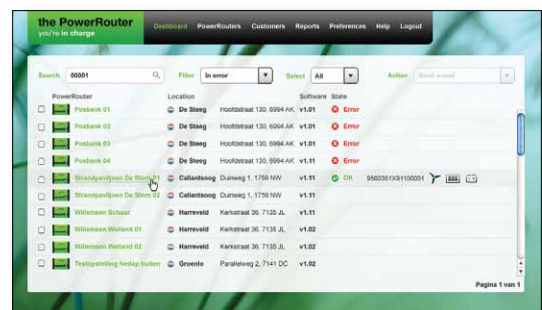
the PowerRouter
you're in charge

Dashboard PowerRouters Customers Reports Preferences Help Logout

Search 66001 Filter In error Select All Action Send e-mail

| | PowerRouter | Location | | Software | State | |
|---|---|---|---|---|---|---|
| | Posbank 01 | De Steeg | Hoofdstraat 130, 6994 AK | v1.01 | Error | |
| | Posbank 02 | De Steeg | Hoofdstraat 130, 6994 AK | v1.01 | Error | |
| | Posbank 03 | De Steeg | Hoofdstraat 130, 6994 AK | v1.01 | Error | |
| | Posbank 04 | De Steeg | Hoofdstraat 130, 6994 AK | v1.11 | Error | |
| | Strandpaviljoen De Storm 01 | Callantsoog | Duinweg 1, 1759 NW | v1.11 | OK | 9560351X91106001 |
| | Strandpaviljoen De Storm 02 | Callantsoog | Duinweg 1, 1759 NW | v1.11 | | |
| | Willemsen Schuur | Harreveld | Kerkstraat 36, 7135 JL | v1.11 | | |
| | Willemsen Weiland 01 | Harreveld | Kerkstraat 36, 7135 JL | v1.02 | | |
| | Willemsen Weiland 02 | Harreveld | Kerkstraat 36, 7135 JL | v1.02 | | |
| | Testopstelling Nedap buiten | Groenlo | Parallelweg 2, 7141 DC | v1.02 | | |

Pagina 1 van 1